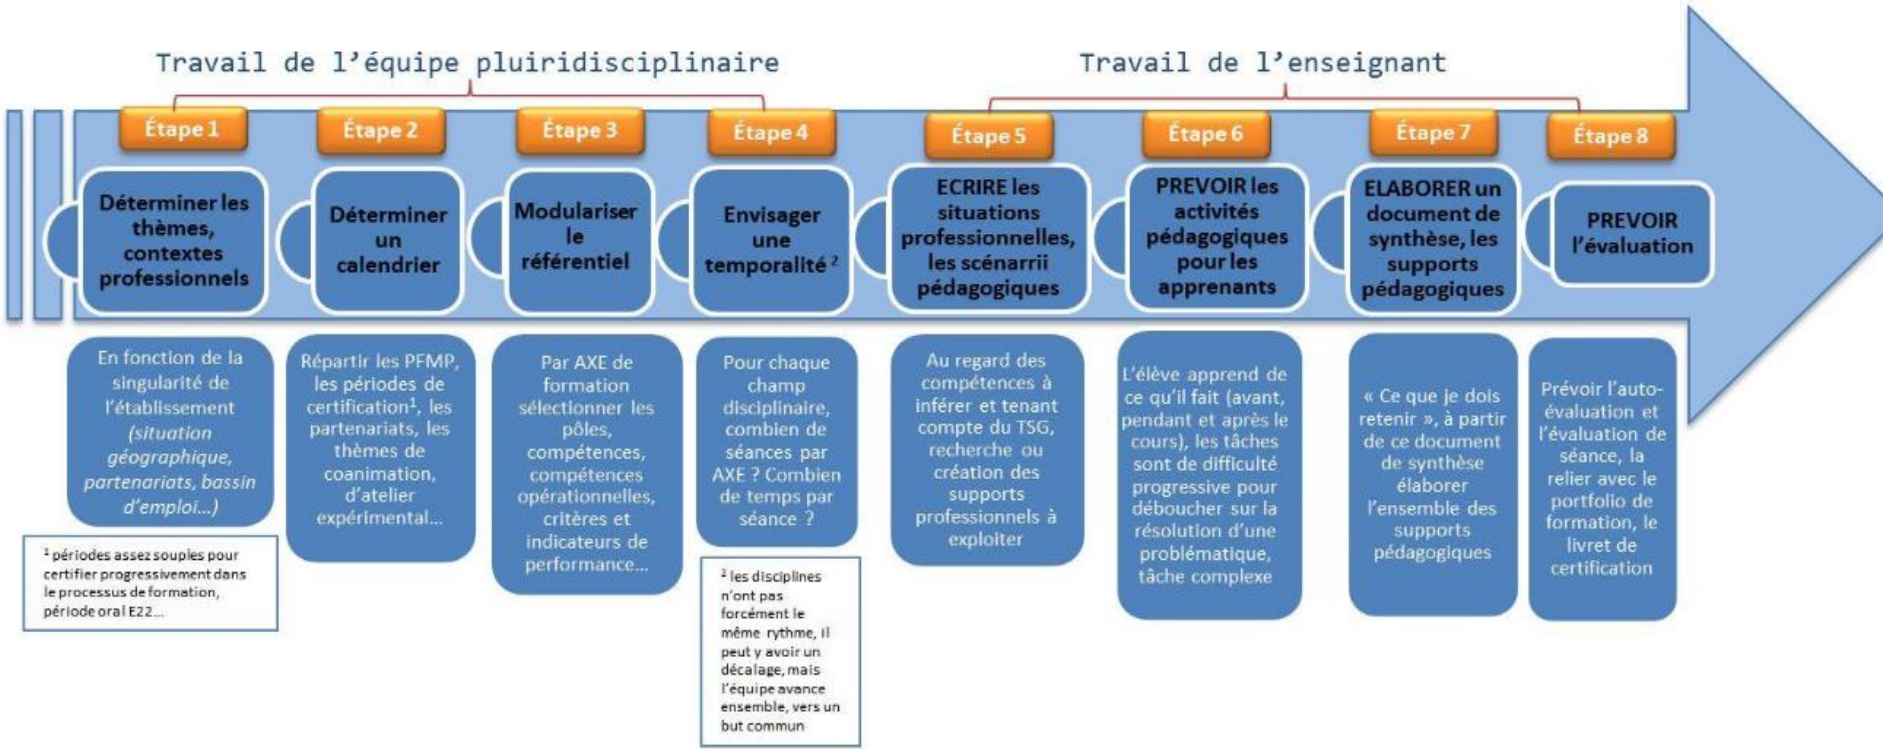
Travail de l'équipe pluridisciplinaire

Travail de l'enseignant

Étape 1

Déterminer les thèmes, contextes professionnels

En fonction de la singularité de l'établissement (situation géographique, partenariats, bassin d'emploi…)

$^1$ périodes assez souples pour certifier progressivement dans le processus de formation, période oral E22…

Étape 2

Déterminer un calendrier

Répartir les PFMP, les périodes de certification$^1$, les partenariats, les thèmes de coanimation, d'atelier expérimental…

Étape 3

Modulariser le référentiel

Par AXE de formation sélectionner les pôles, compétences, compétences opérationnelles, critères et indicateurs de performance…

Étape 4

Envisager une temporalité $^2$

Pour chaque champ disciplinaire, combien de séances par AXE ? Combien de temps par séance ?

$^2$ les disciplines n'ont pas forcément le même rythme, il peut y avoir un décalage, mais l'équipe avance ensemble, vers un but commun

Étape 5

ECRIRE les situations professionnelles, les scénarrii pédagogiques

Au regard des compétences à inférer et tenant compte du TSG, recherche ou création des supports professionnels à exploiter

Étape 6

PREVOIR les activités pédagogiques pour les apprenants

L'élève apprend de ce qu'il fait (avant, pendant et après le cours), les tâches sont de difficulté progressive pour déboucher sur la résolution d'une problématique, tâche complexe

Étape 7

ELABORER un document de synthèse, les supports pédagogiques

« Ce que je dois retenir », à partir de ce document de synthèse élaborer l'ensemble des supports pédagogiques

Étape 8

PREVOIR l'évaluation

Prévoir l'auto-évaluation et l'évaluation de séance, la relier avec le portfolio de formation, le livret de certification